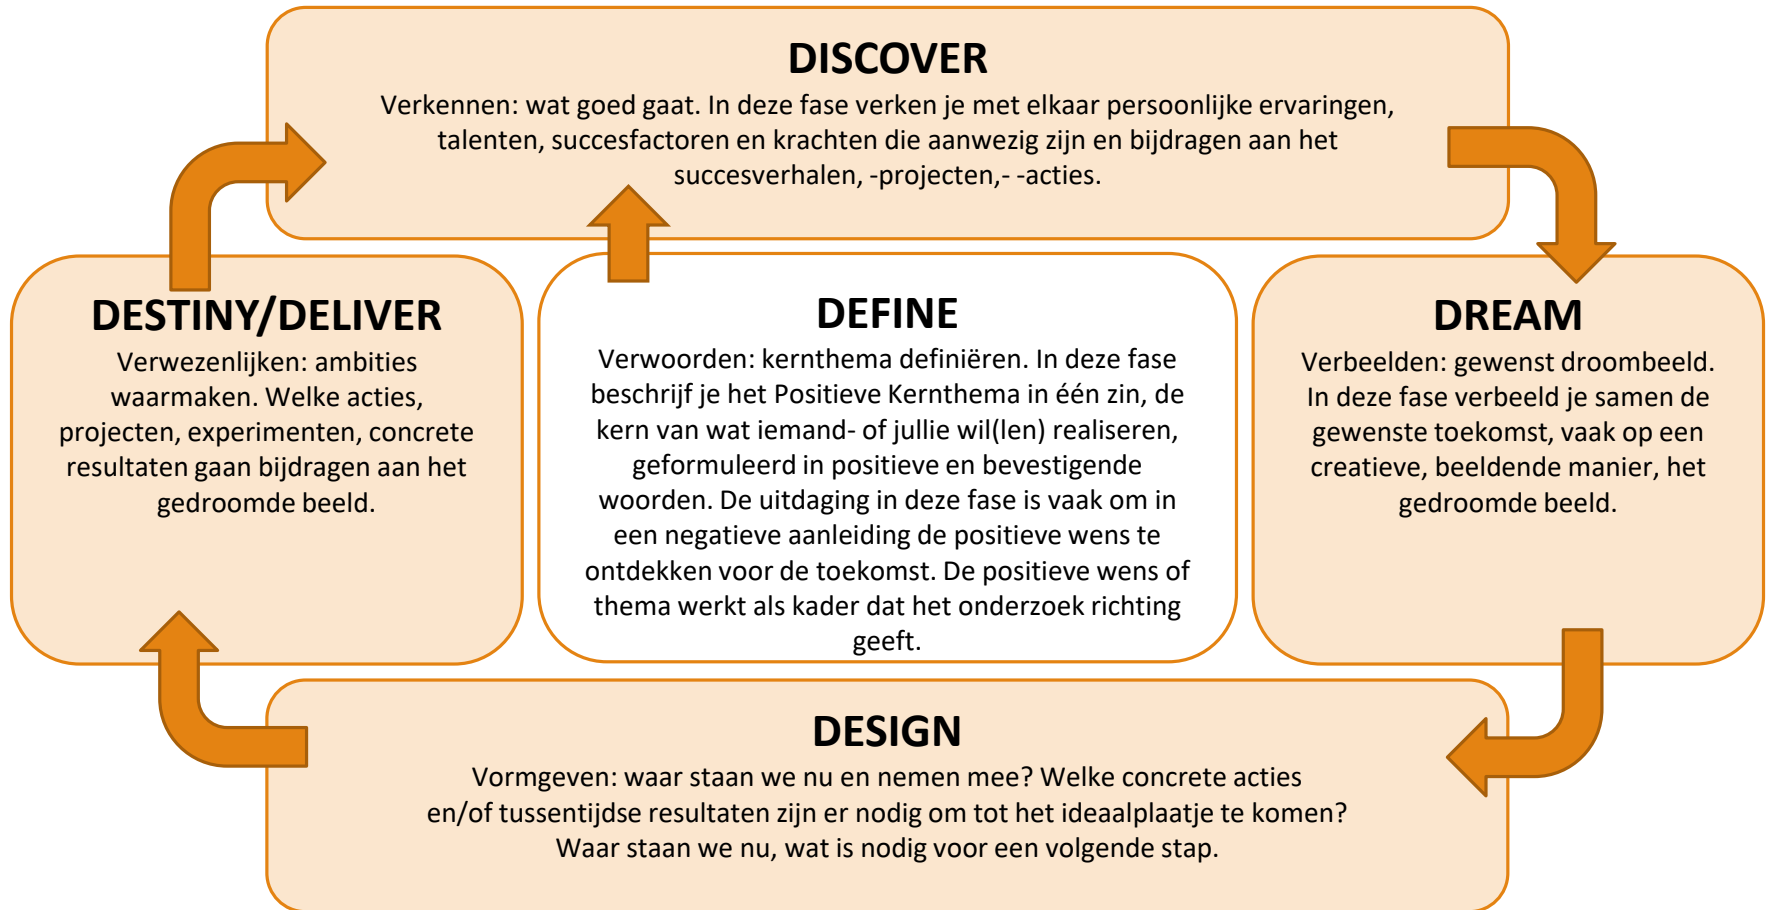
DISCOVER

Verkennen: wat goed gaat. In deze fase verken je met elkaar persoonlijke ervaringen, talenten, succesfactoren en krachten die aanwezig zijn en bijdragen aan het succesverhalen, -projecten,- -acties.

DESTINY/DELIVER

Verwezenlijken: ambities waarmaken. Welke acties, projecten, experimenten, concrete resultaten gaan bijdragen aan het gedroomde beeld.

DEFINE

Verwoorden: kernthema definiëren. In deze fase beschrijf je het Positieve Kernthema in één zin, de kern van wat iemand- of jullie wil(len) realiseren, geformuleerd in positieve en bevestigende woorden. De uitdaging in deze fase is vaak om in een negatieve aanleiding de positieve wens te ontdekken voor de toekomst. De positieve wens of thema werkt als kader dat het onderzoek richting geeft.

DREAM

Verbeelden: gewenst droombeeld. In deze fase verbeeld je samen de gewenste toekomst, vaak op een creatieve, beeldende manier, het gedroomde beeld.

DESIGN

Vormgeven: waar staan we nu en nemen mee? Welke concrete acties en/of tussentijdse resultaten zijn er nodig om tot het ideaalplaatje te komen? Waar staan we nu, wat is nodig voor een volgende stap.